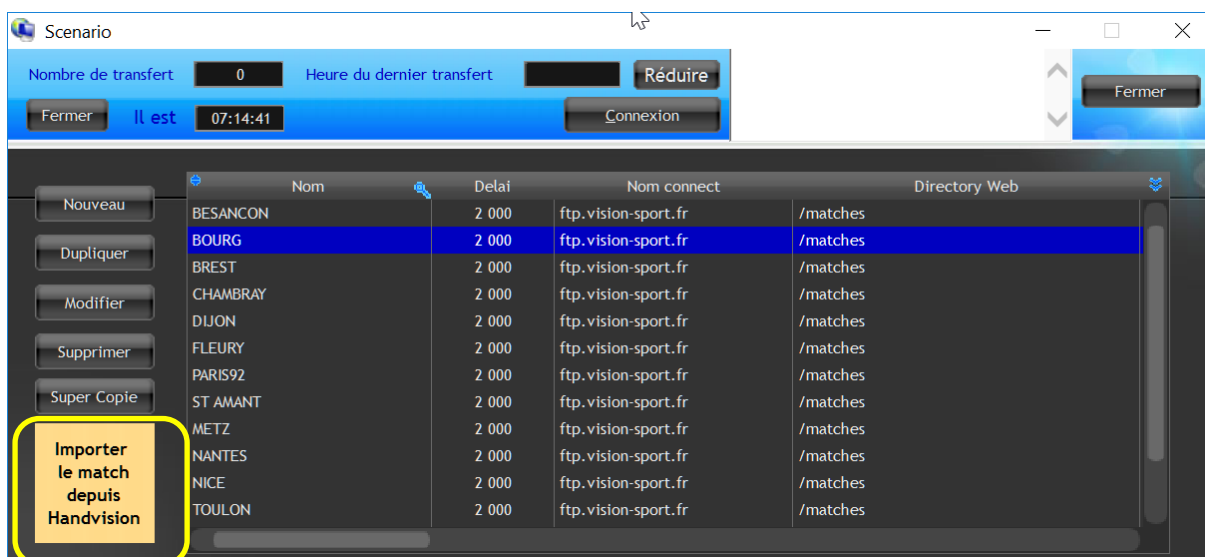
Scenario

Nombre de transfert 0 Heure du dernier transfert Réduire

Fermer Il est 07:14:41 Connexion

Fermer

Nouveau

Dupliquer

Modifier

Supprimer

Super Copie

Importer le match depuis Handvision

| Nom | Delai | Nom connect | Directory Web |
|---|---|---|---|
| BESANCON | 2 000 | ftp.vision-sport.fr | /matches |
| BOURG | 2 000 | ftp.vision-sport.fr | /matches |
| BREST | 2 000 | ftp.vision-sport.fr | /matches |
| CHAMBRAY | 2 000 | ftp.vision-sport.fr | /matches |
| DIJON | 2 000 | ftp.vision-sport.fr | /matches |
| FLEURY | 2 000 | ftp.vision-sport.fr | /matches |
| PARIS92 | 2 000 | ftp.vision-sport.fr | /matches |
| ST AMANT | 2 000 | ftp.vision-sport.fr | /matches |
| METZ | 2 000 | ftp.vision-sport.fr | /matches |
| NANTES | 2 000 | ftp.vision-sport.fr | /matches |
| NICE | 2 000 | ftp.vision-sport.fr | /matches |
| TOULON | 2 000 | ftp.vision-sport.fr | /matches |